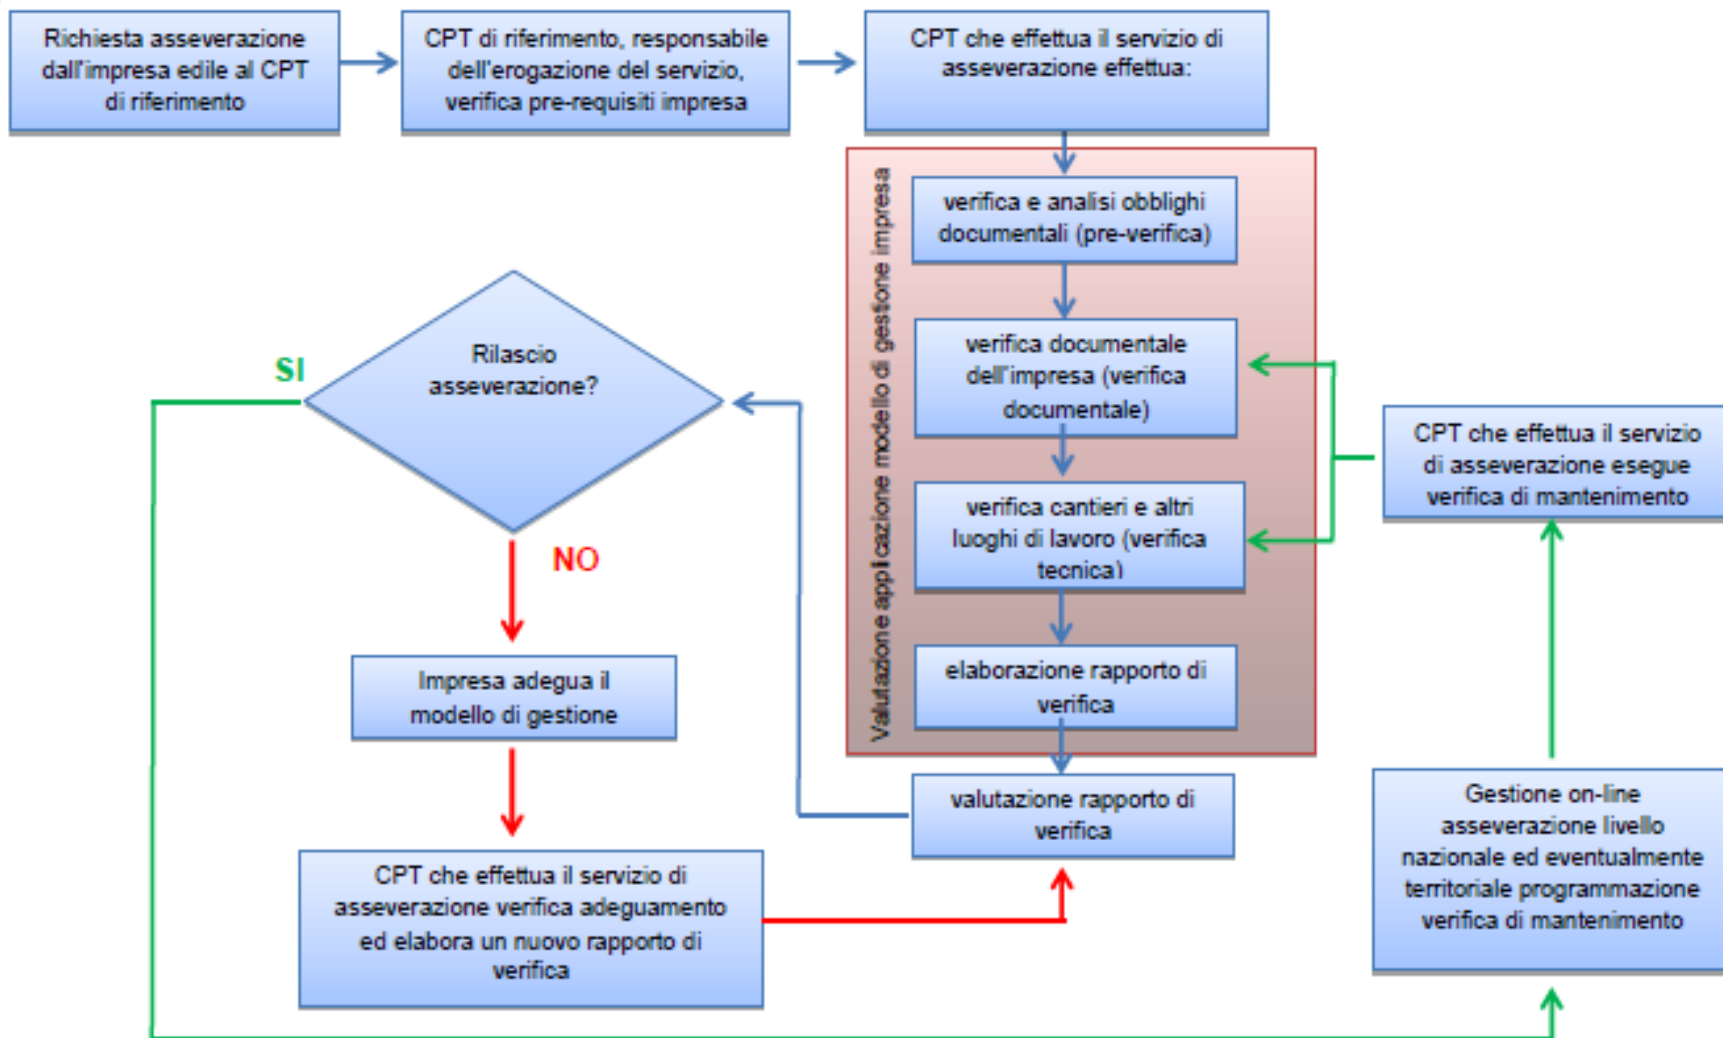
Richiesta asseverazione dall'impresa edile al CPT di riferimento

CPT di riferimento, responsabile dell'erogazione del servizio, verifica pre-requisiti impresa

CPT che effettua il servizio di asseverazione effettua:

Valutazione applicazione modello di gestione impresa

verifica e analisi obblighi documentali (pre-verifica)

verifica documentale dell'impresa (verifica documentale)

verifica cantieri e altri luoghi di lavoro (verifica tecnica)

elaborazione rapporto di verifica

CPT che effettua il servizio di asseverazione esegue verifica di mantenimento

SI

Rilascio asseverazione?

NO

Impresa adegua il modello di gestione

valutazione rapporto di verifica

CPT che effettua il servizio di asseverazione verifica adeguamento ed elabora un nuovo rapporto di verifica

Gestione on-line asseverazione livello nazionale ed eventualmente territoriale programmazione verifica di mantenimento